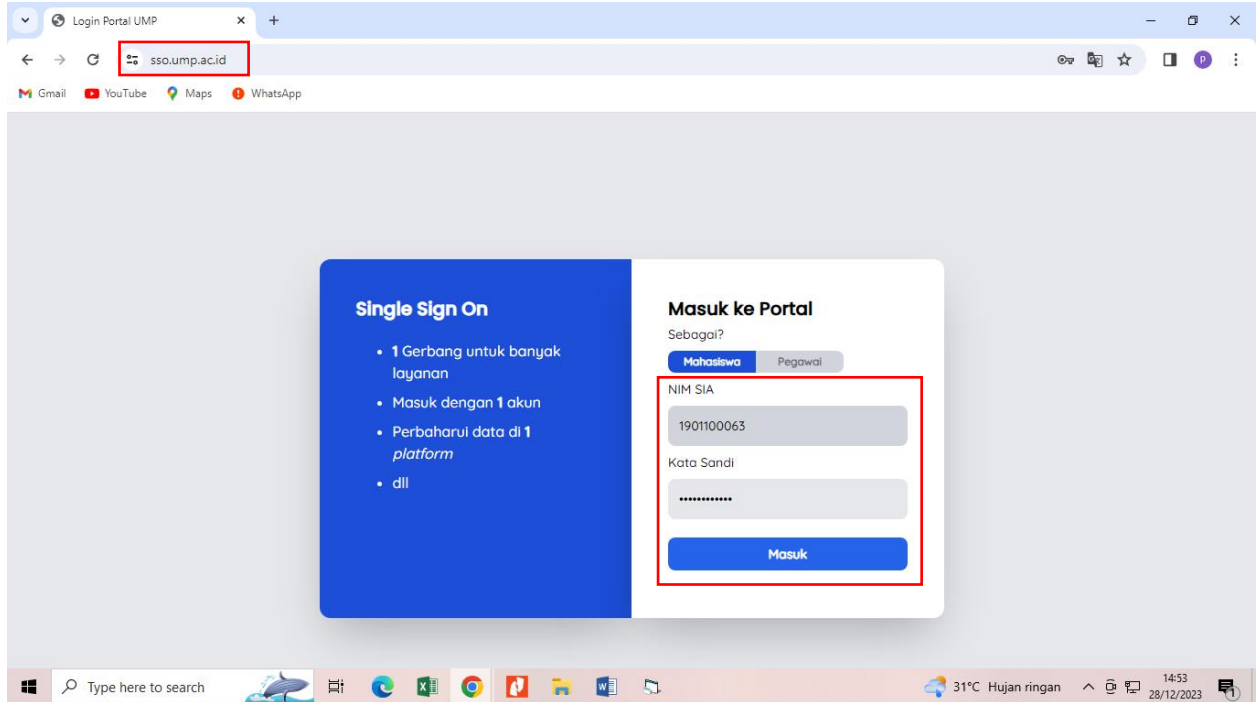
Login Portal UMP ×
sso.ump.ac.id
Gmail YouTube Maps WhatsApp

Single Sign On
• 1 Gerbang untuk banyak layanan
• Masuk dengan 1 akun
• Perbaharui data di 1 *platform*
• dll

Masuk ke Portal
Sebagai?
Mahasiswa Pegawai
NIM SIA
1901100063
Kata Sandi
••••••••••••
Masuk

Type here to search
31°C Hujan ringan
14:53
28/12/2023
1